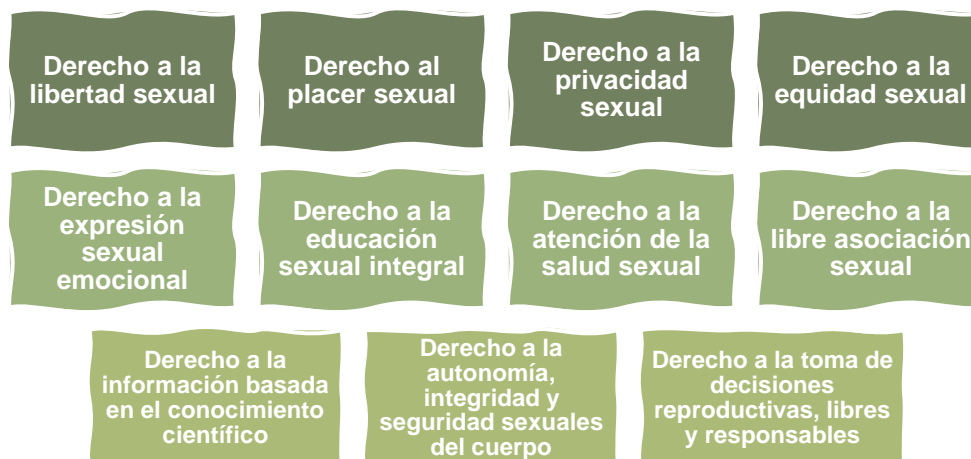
Derecho a la libertad sexual

Derecho al placer sexual

Derecho a la privacidad sexual

Derecho a la equidad sexual

Derecho a la expresión sexual emocional

Derecho a la educación sexual integral

Derecho a la atención de la salud sexual

Derecho a la libre asociación sexual

Derecho a la información basada en el conocimiento científico

Derecho a la autonomía, integridad y seguridad sexuales del cuerpo

Derecho a la toma de decisiones reproductivas, libres y responsables